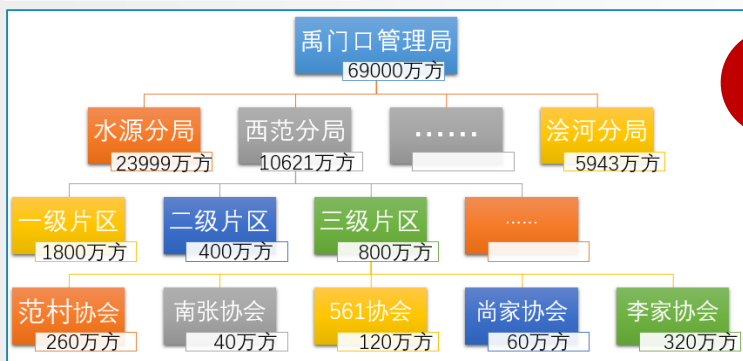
禹门口管理局
69000万方

水源分局
23999万方

西范分局
10621万方

……

涂河分局
5943万方

一级片区
1800万方

二级片区
400万方

三级片区
800万方

……

范村协会
260万方

南张协会
40万方

561协会
120万方

尚家协会
60万方

李家协会
320万方